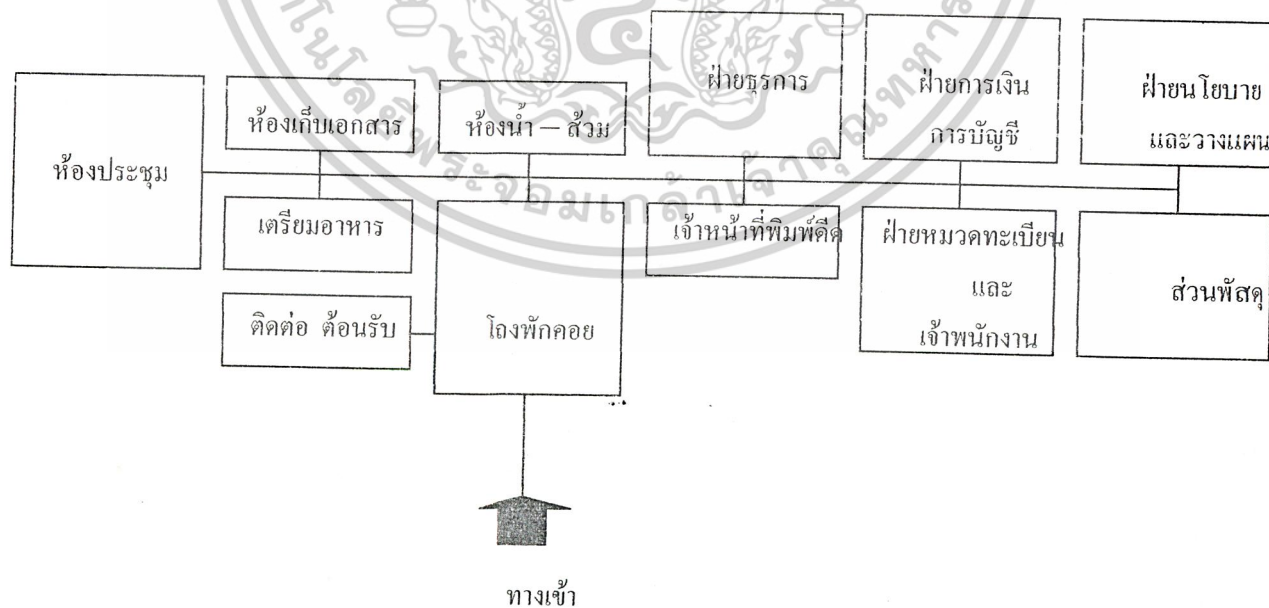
ห้องประชุม

ห้องเก็บเอกสาร

ห้องน้ำ — ส้วม

ฝ่ายธุรการ

ฝ่ายการเงิน การบัญชี

ฝ่ายนโยบาย และวางแผน

เตรียมอาหาร

โถงพักคอย

เจ้าหน้าที่พิมพ์ดีด

ฝ่ายหมวดทะเบียน และ เจ้าพนักงาน

ส่วนพัสดุ

ติดต่อ ต้อนรับ

ทางเข้า